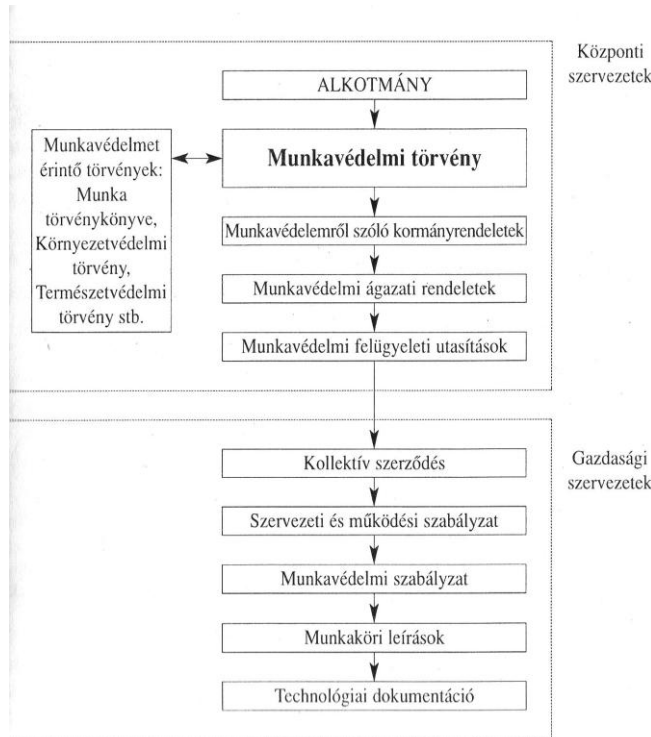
Központi szervezetek

ALKOTMÁNY

Munkavédelmet érintő törvények: Munka törvénykönyve, Környezetvédelmi törvény, Természetvédelmi törvény stb.

Munkavédelmi törvény

Munkavédelemről szóló kormányrendeletek

Munkavédelmi ágazati rendeletek

Munkavédelmi felügyeleti utasítások

Gazdasági szervezetek

Kollektív szerződés

Szervezeti és működési szabályzat

Munkavédelmi szabályzat

Munkaköri leírások

Technológiai dokumentáció